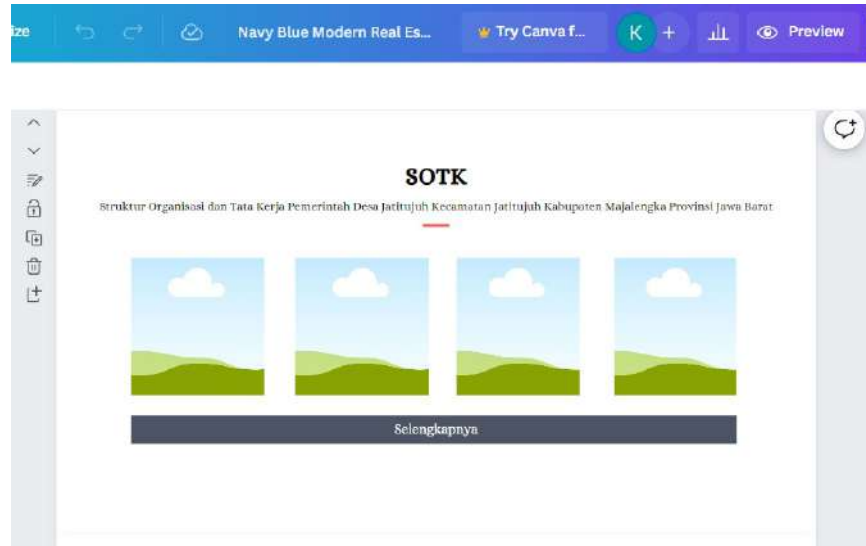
ize Navy Blue Modern Real Es... Try Canva f... K + Preview

SOTK

Struktur Organisasi dan Tata Kerja Pemerintah Desa Jatitujuh Kecamatan Jatitujuh Kabupaten Majalengka Provinsi Jawa Barat

Selengkapnya